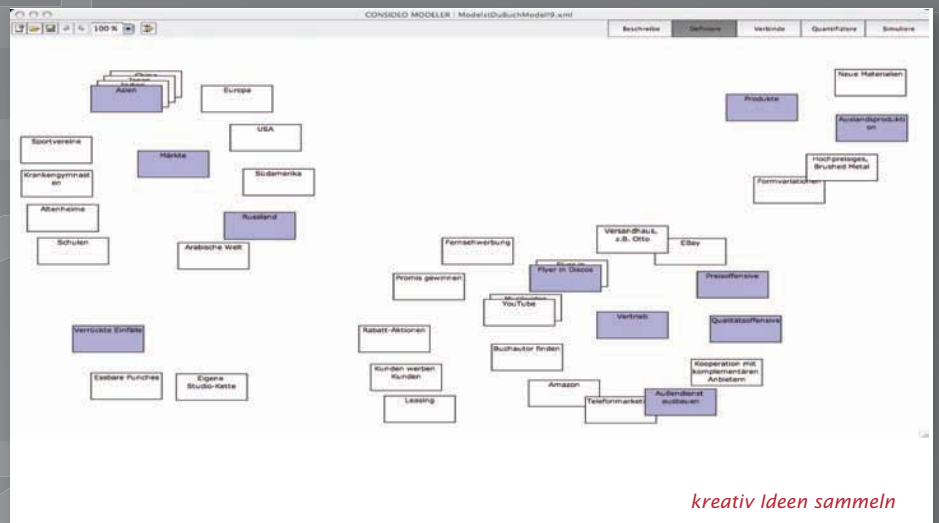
CONSIDEO MODELER | ModelstDuBuchModell9.xml

100 %

Beschreibe | Definiere | Verbinde | Quantifiziere | Simuliere

China
Japan
Indien
Asien

Europa

USA

Sportvereine

Märkte

Krankengymnasten

Südamerika

Altenheime

Russland

Schulen

Arabische Welt

Verrückte Einfälle

Essbare Punches

Eigene Studio-Kette

Neue Materialien

Produkte

Auslandsproduktion

Hochpreisiges, Brushed Metal

Formvariationen

Fernsehwerbung

Versandhaus, z.B. Otto

EBay

Promis gewinnen

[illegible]

Flyer in Discos

Preisoffensive

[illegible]

YouTube

Vertrieb

Qualitätsoffensive

Rabatt-Aktionen

Buchautor finden

Kunden werben Kunden

Kooperation mit komplementären Anbietern

Amazon

Leasing

Telefonmarket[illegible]

Außendienst ausbauen

kreativ Ideen sammeln